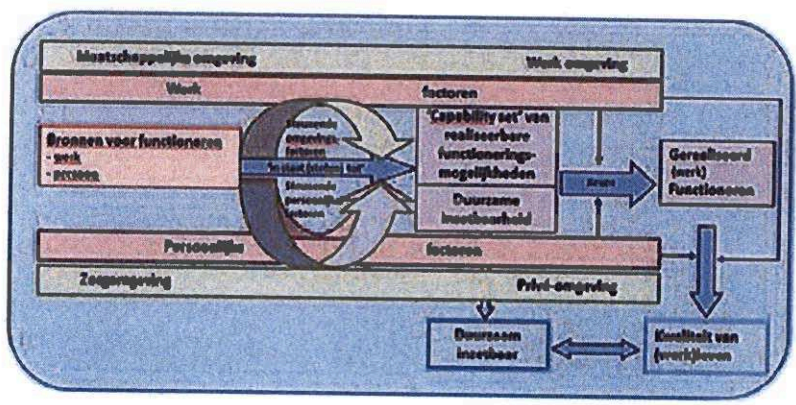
Maatschappelijke omgeving

Werk omgeving

Werk

factoren

Bronnen voor functioneren
- werk
- persoon

Stimulerende omgevings-factoren

'In staat (stellen) tot'

Stimulerende persoonlijke factoren

'Capability set' van realiseerbare functionerings-mogelijkheden

Duurzame inzetbaarheid

Keuze

Gerealiseerd (werk) Functioneren

Persoonlijke

factoren

Zorgomgeving

Privé omgeving

Duurzaam inzetbaar

Kwaliteit van (werk)leven